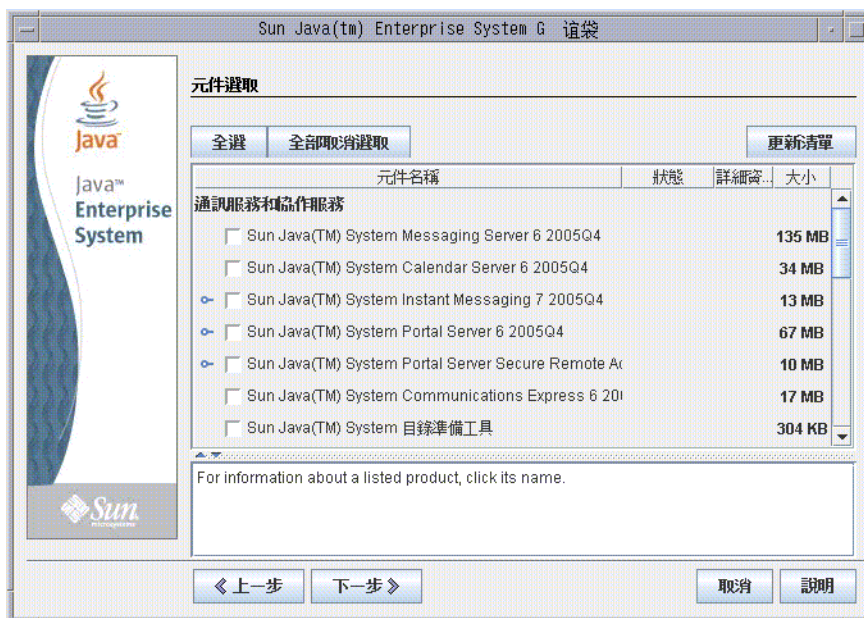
Sun Java(tm) Enterprise System G 诣袋

Java

Java™ Enterprise System

元件選取

全選

全部取消選取

更新清單

| | 元件名稱 | 狀態 | 詳細資... | 大小 |
|---|---|---|---|---|
| | 通訊服務和協作服務 | | | |
| | Sun Java(TM) System Messaging Server 6 2005Q4 | | | 135 MB |
| | Sun Java(TM) System Calendar Server 6 2005Q4 | | | 34 MB |
| | Sun Java(TM) System Instant Messaging 7 2005Q4 | | | 13 MB |
| | Sun Java(TM) System Portal Server 6 2005Q4 | | | 67 MB |
| | Sun Java(TM) System Portal Server Secure Remote A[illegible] | | | 10 MB |
| | Sun Java(TM) System Communications Express 6 20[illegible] | | | 17 MB |
| | Sun Java(TM) System 目錄準備工具 | | | 304 KB |

For information about a listed product, click its name.

Sun microsystems

《上一步

下一步》

取消

說明